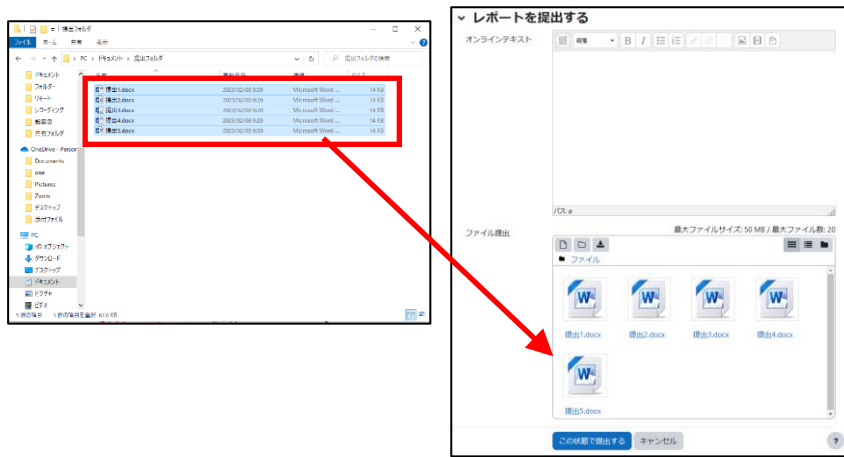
提出フォルダ

ファイル ホーム 共有 表示

PC > ドキュメント > 提出フォルダ

提出フォルダの検索

ドキュメント
フォルダー
リポート
レコーディング
報告書
共有フォルダ

OneDrive - Person
Documents
one
Pictures
Zoom
デスクトップ
添付ファイル

PC
3D オブジェクト
ダウンロード
デスクトップ
ドキュメント
ピクチャ
ビデオ

名前 更新日時 種類 サイズ

| 名前 | 更新日時 | 種類 | サイズ |
|---|---|---|---|
| 提出1.docx | 2023/02/03 9:20 | Microsoft Word ... | 14 KB |
| 提出2.docx | 2023/02/03 9:20 | Microsoft Word ... | 14 KB |
| 提出3.docx | 2023/02/03 9:20 | Microsoft Word ... | 14 KB |
| 提出4.docx | 2023/02/03 9:20 | Microsoft Word ... | 14 KB |
| 提出5.docx | 2023/02/03 9:20 | Microsoft Word ... | 14 KB |

5 個の項目 5 個の項目を選択 67.0 KB

レポートを提出する

オンラインテキスト

段落

パス: p

ファイル提出

最大ファイルサイズ: 50 MB / 最大ファイル数: 20

ファイル

提出1.docx
提出2.docx
提出3.docx
提出4.docx
提出5.docx

この状態で提出する
キャンセル